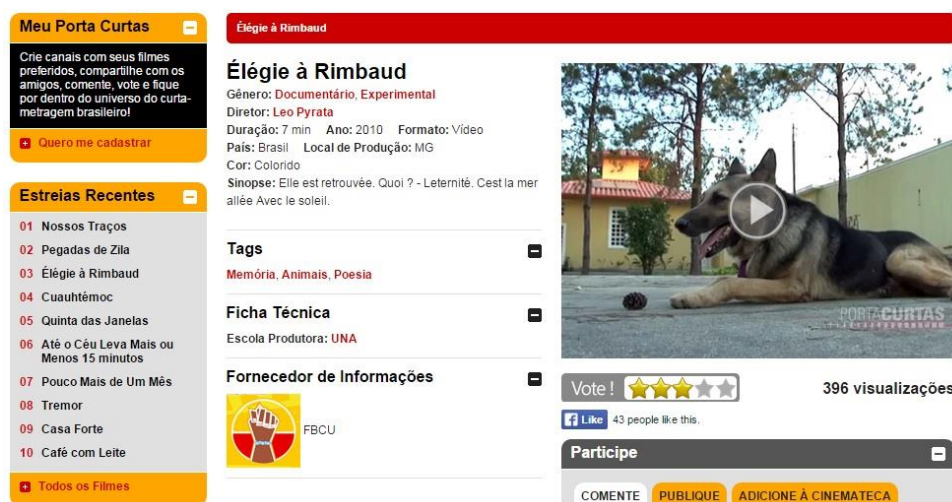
Meu Porta Curtas

Crie canais com seus filmes preferidos, compartilhe com os amigos, comente, vote e fique por dentro do universo do curta-metragem brasileiro!

Quero me cadastrar

Estreias Recentes

01 Nossos Traços
02 Pegadas de Zila
03 Élégie à Rimbaud
04 Cuauhtémoc
05 Quinta das Janelas
06 Até o Céu Leva Mais ou Menos 15 minutos
07 Pouco Mais de Um Mês
08 Tremor
09 Casa Forte
10 Café com Leite

Todos os Filmes

Élégie à Rimbaud

Élégie à Rimbaud

Gênero: Documentário, Experimental
Diretor: Leo Pyrata
Duração: 7 min Ano: 2010 Formato: Vídeo
País: Brasil Local de Produção: MG
Cor: Colorido
Sinopse: Elle est retrouvée. Quoi ? - Leternité. Cest la mer allée Avec le soleil.

Tags
Memória, Animais, Poesia

Ficha Técnica
Escola Produtora: UNA

Fornecedor de Informações
FBCU

PORTACURTAS

Vote !

396 visualizações

Like 43 people like this.

Participe

COMENTE PUBLIQUE ADICIONE À CINEMATECA